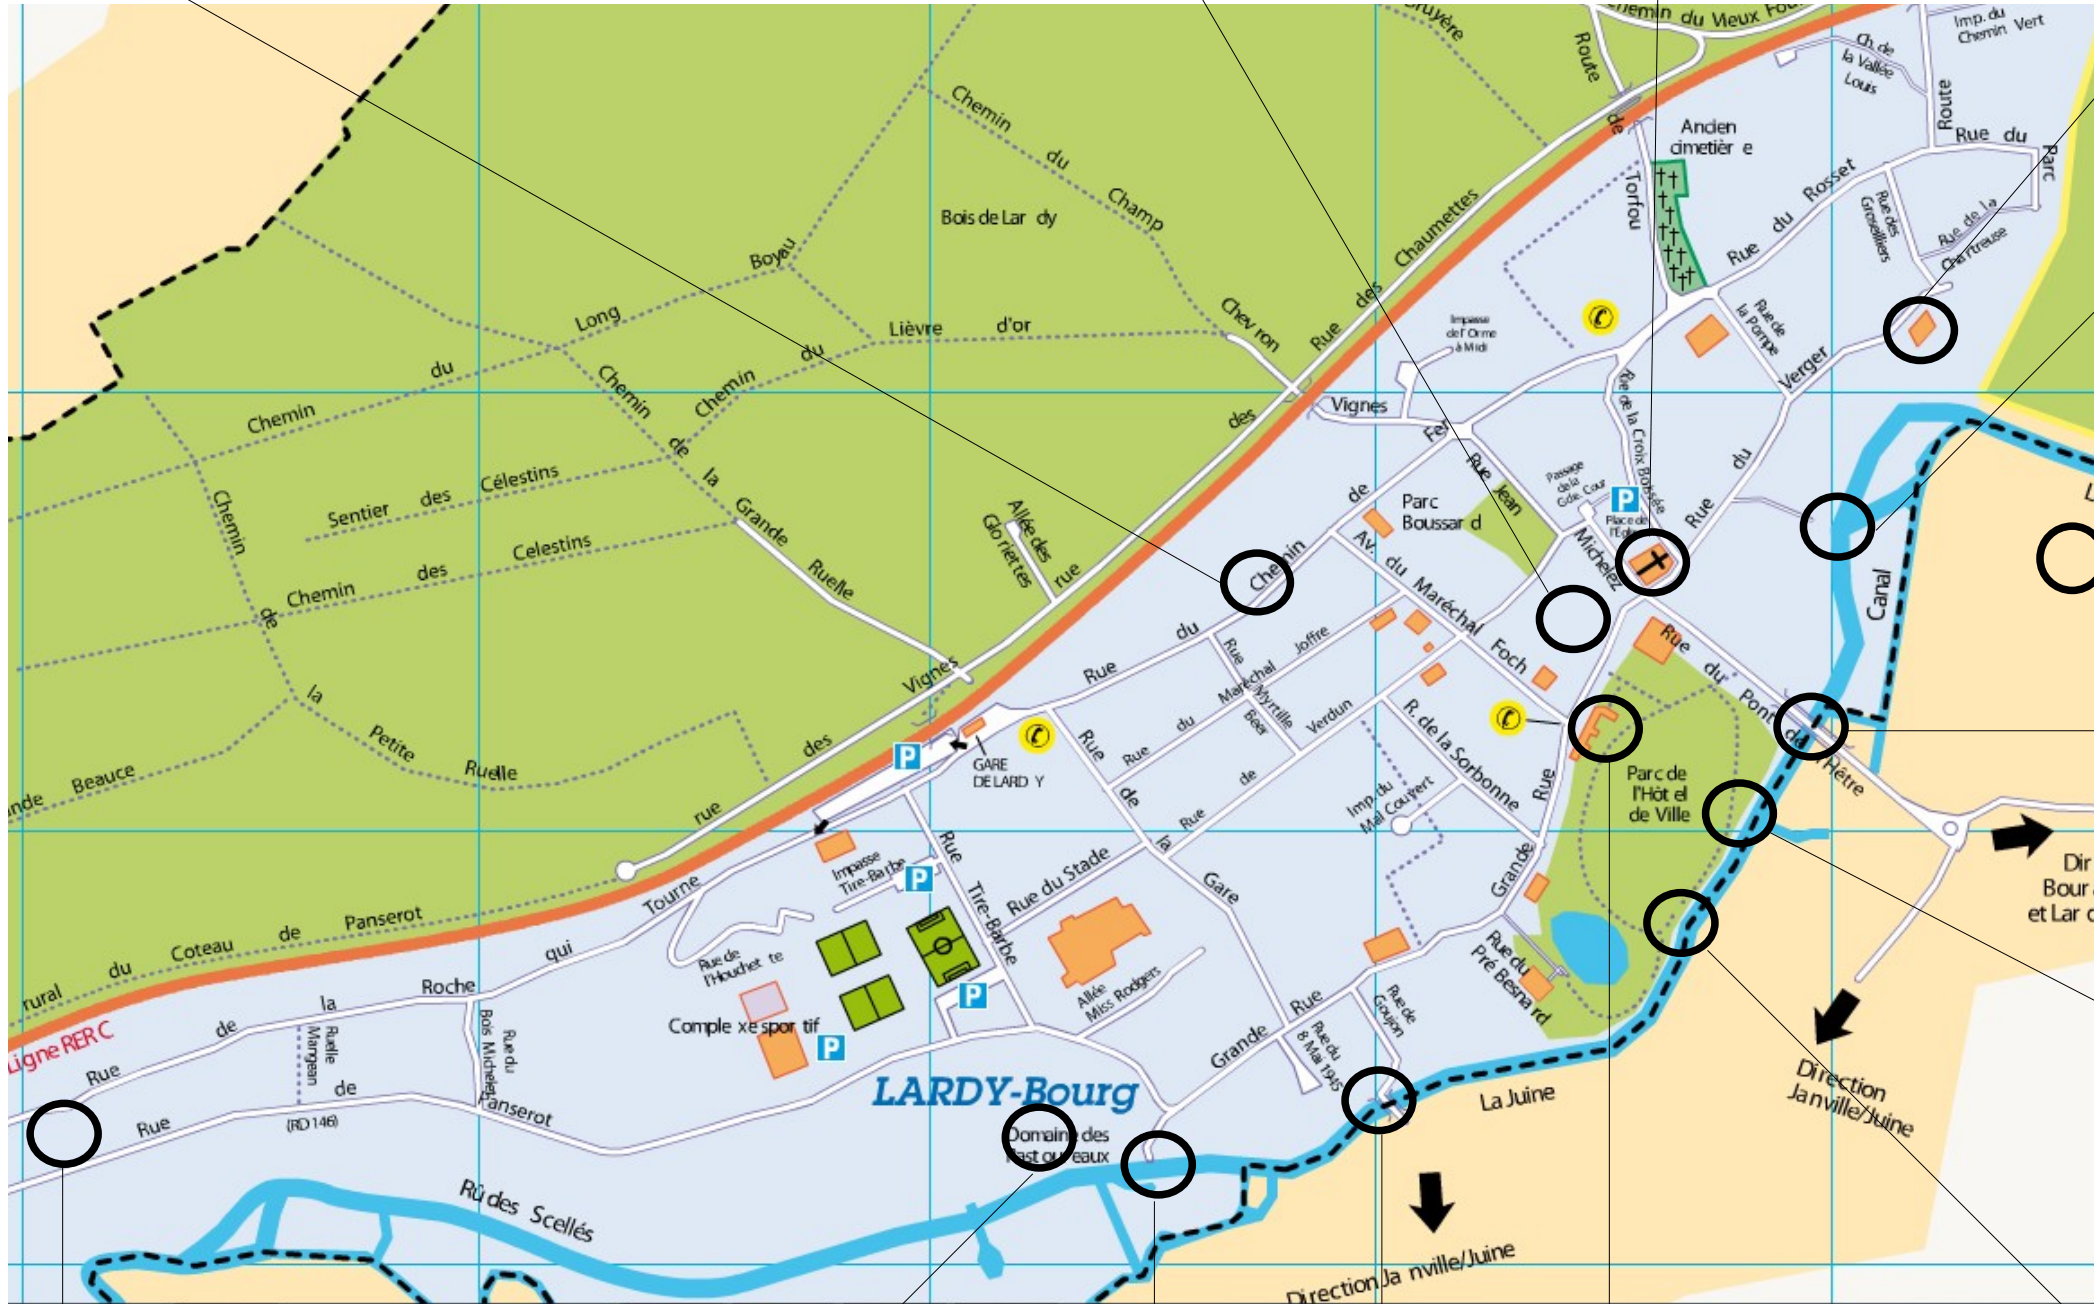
Chemin du Vieux Fo
ruyère
Imp. du Chemin Vert
Ch. de la Vallée Louis
Route
Route de Torfou
Ancien cimetièr e
Rue du Parc
Rue du Rosset
Rue des Groseilliers
Rue de la Chartreuse
Chemin du Champ
Bois de Lar dy
Boyau
Chemin des Chaumettes
Chev ron
Rue des
Impasse de l'Orme à Midi
Rue de la Pompe
Verger
Long
Lièvre d'or
Chemin du
du
Chemin
Chemin de la Grande Ruelle
Vignes
Fe
Rue de la Croix Boissée
Rue du
Chemin
Sentier des Célestins
Chemin des Celestins
Allée des Glo riettes
rue
des
Parc Boussar d
Rue Jean Michelez
Passage de la Gde. Cour
Place de l'Eglise
Rue
Chemin de
Av. du Maréchal Foch
Canal
Rue du Pont du Hêtre
Chemin de la Petite Ruelle
Vignes
Rue du
Rue Maréchal Joffre
Rue Myrtille Beer
Verdun
R. de la Sorbonne
ande Beauce
des
rue
GARE DE LARD Y
Rue de la Gare
Rue du
Rue de
Rue
Imp. du Mal Couvert
Parc de l'Hôt el de Ville
Dir Bour et Lar
Impasse Tire-Barbe
Rue Tire-Barbe
Rue du Stade
Grande
Tourne qui Roche
rural du Coteau de Panserot
Rue de l'Houchet te
Allée Miss Rodgers
Rue du Pré Besnard
Ligne RER C
Rue de la
Ruelle Mangean
Bois Michel
Rue du
Comple xe spor tif
Rue de Goujon
Rue du 8 Mai 1945
Grande Rue
Direction Janville/Juine
Rue de
Panserot
Rue
(RD 146)
LARDY-Bourg
Domaine des Bast ou eaux
La Juine
Rû des Scellés
Direction Ja nville/Juine